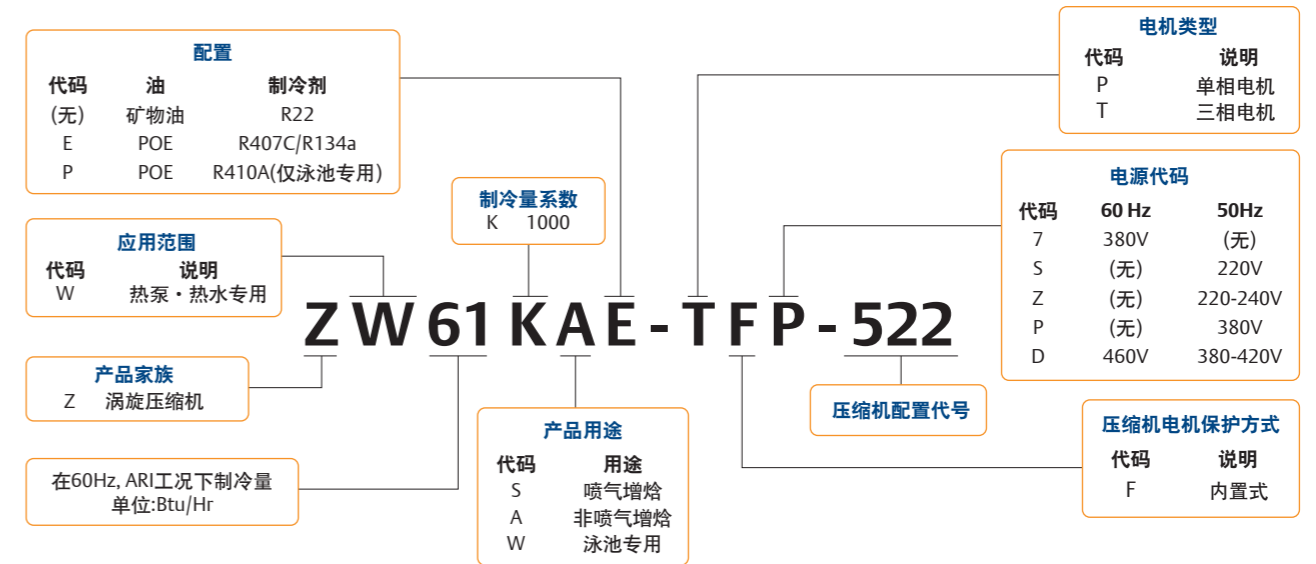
配置

| 代码 | 油 | 制冷剂 |
|---|---|---|
| (无) | 矿物油 | R22 |
| E | POE | R407C/R134a |
| P | POE | R410A(仅泳池专用) |

应用范围

| 代码 | 说明 |
|---|---|
| W | 热泵・热水专用 |

产品家族
Z 涡旋压缩机

在60Hz, ARI工况下制冷量
单位:Btu/Hr

制冷量系数
K 1000

ZW61KAE-TFP-522

产品用途

| 代码 | 用途 |
|---|---|
| S | 喷气增焓 |
| A | 非喷气增焓 |
| W | 泳池专用 |

电机类型

| 代码 | 说明 |
|---|---|
| P | 单相电机 |
| T | 三相电机 |

电源代码

| 代码 | 60 Hz | 50Hz |
|---|---|---|
| 7 | 380V | (无) |
| S | (无) | 220V |
| Z | (无) | 220-240V |
| P | (无) | 380V |
| D | 460V | 380-420V |

压缩机配置代号

压缩机电机保护方式

| 代码 | 说明 |
|---|---|
| F | 内置式 |